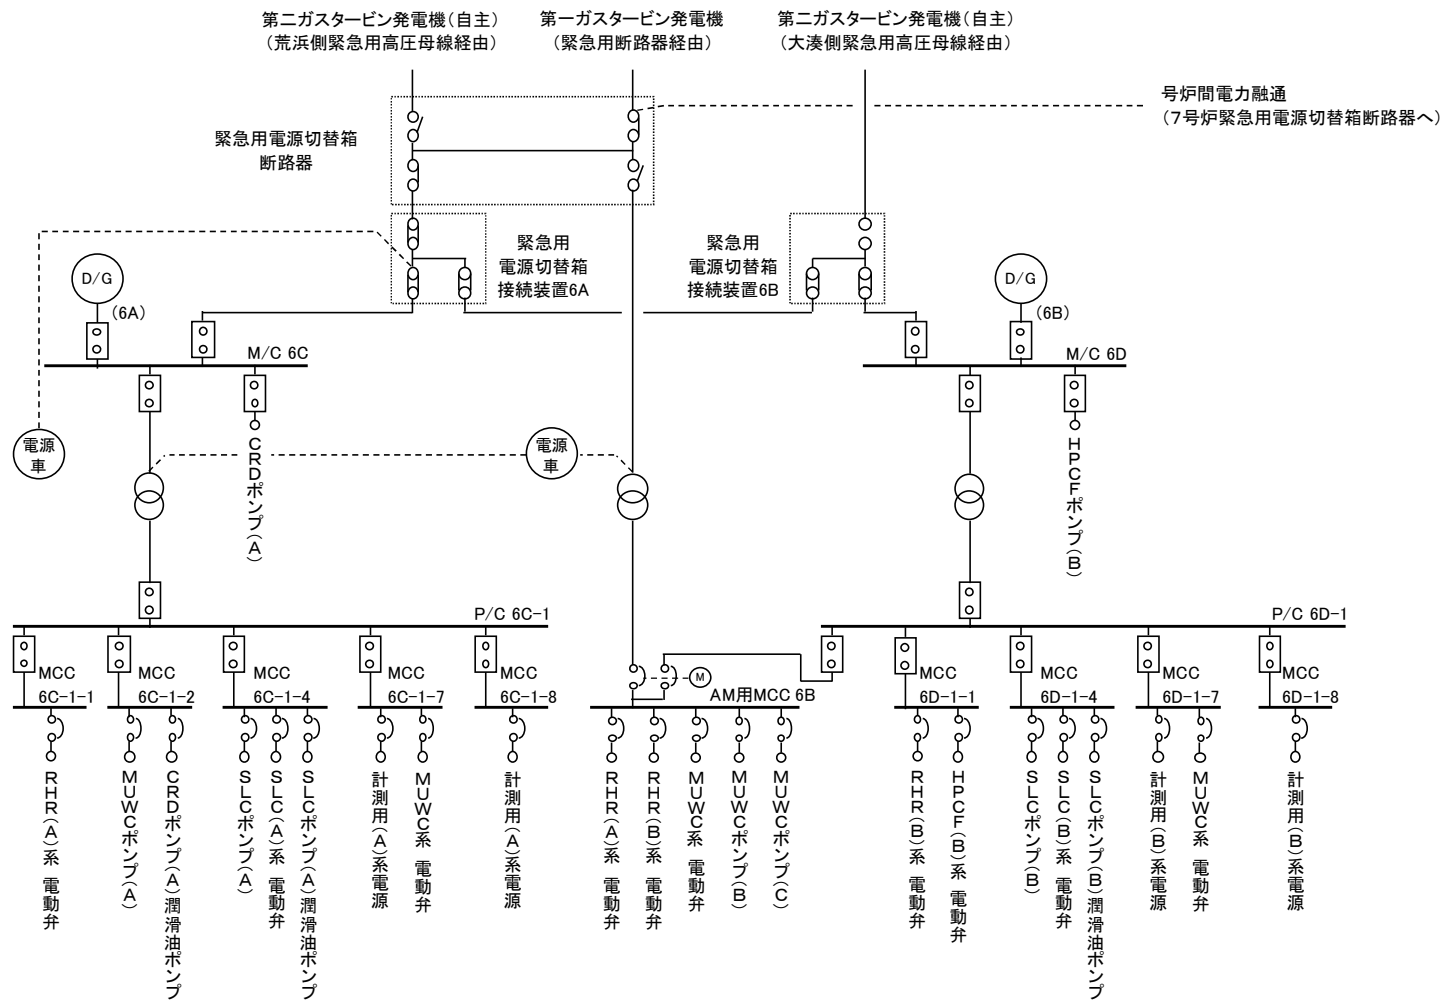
第二ガスタービン発電機（自主）
（荒浜側緊急用高圧母線経由）

第一ガスタービン発電機
（緊急用断路器経由）

第二ガスタービン発電機（自主）
（大湊側緊急用高圧母線経由）

号炉間電力融通
（7号炉緊急用電源切替箱断路器へ）

緊急用電源切替箱
断路器

緊急用
電源切替箱
接続装置6A

緊急用
電源切替箱
接続装置6B

D/G
(6A)

D/G
(6B)

M/C 6C

M/C 6D

電源車

電源車

CRDポンプ(A)

HPCFポンプ(B)

P/C 6C−1

P/C 6D−1

MCC 6C−1−1

MCC 6C−1−2

MCC 6C−1−4

MCC 6C−1−7

MCC 6C−1−8

M

AM用MCC 6B

MCC 6D−1−1

MCC 6D−1−4

MCC 6D−1−7

MCC 6D−1−8

RHR(A)系 電動弁

MUWCポンプ(A)

CRDポンプ(A)潤滑油ポンプ

SLCポンプ(A)

SLC(A)系 電動弁

SLCポンプ(A)潤滑油ポンプ

計測用(A)系電源

MUWC系 電動弁

計測用(A)系電源

RHR(A)系 電動弁

RHR(B)系 電動弁

MUWC系 電動弁

MUWCポンプ(B)

MUWCポンプ(C)

RHR(B)系 電動弁

HPCF(B)系 電動弁

SLCポンプ(B)

SLC(B)系 電動弁

SLCポンプ(B)潤滑油ポンプ

計測用(B)系電源

MUWC系 電動弁

計測用(B)系電源